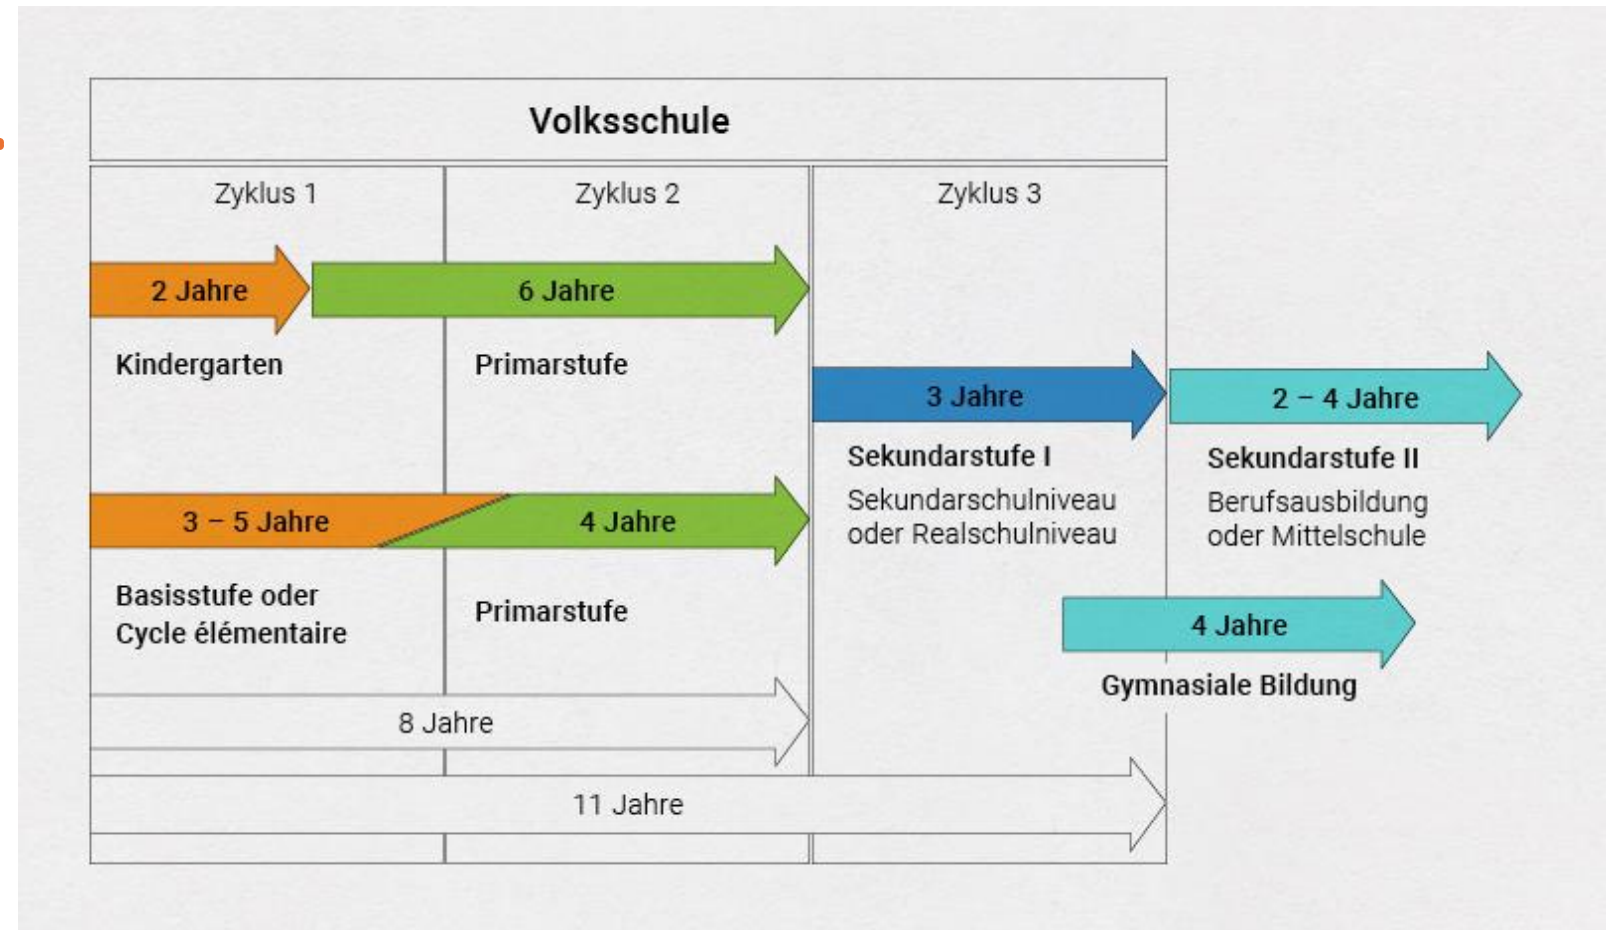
Volksschule

Zyklus 1

Zyklus 2

Zyklus 3

2 Jahre

6 Jahre

Kindergarten

Primarstufe

3 Jahre

2 – 4 Jahre

Sekundarstufe I

Sekundarschulniveau oder Realschulniveau

Sekundarstufe II

Berufsausbildung oder Mittelschule

3 – 5 Jahre

4 Jahre

Basisstufe oder Cycle élémentaire

Primarstufe

4 Jahre

Gymnasiale Bildung

8 Jahre

11 Jahre